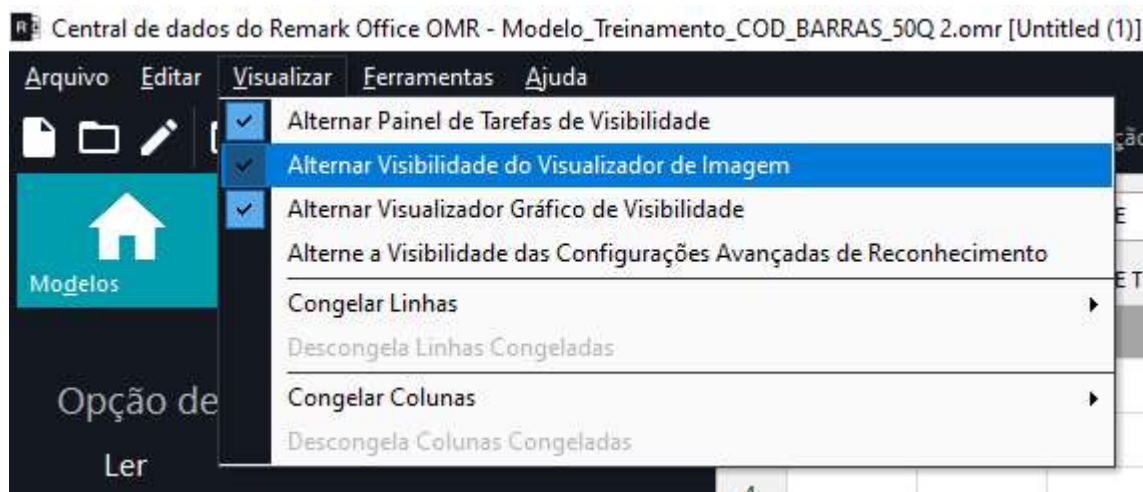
Central de dados do Remark Office OMR - Modelo_Treinamento_COD_BARRAS_50Q 2.omr [Untitled (1)]

Arquivo Editar Visualizar Ferramentas Ajuda

Alternar Painel de Tarefas de Visibilidade
Alternar Visibilidade do Visualizador de Imagem
Alternar Visualizador Gráfico de Visibilidade
Alterne a Visibilidade das Configurações Avançadas de Reconhecimento
Congelar Linhas
Descongela Linhas Congeladas
Congelar Colunas
Descongela Colunas Congeladas

Modelos

Opção de

Ler

ção

E

E T

4